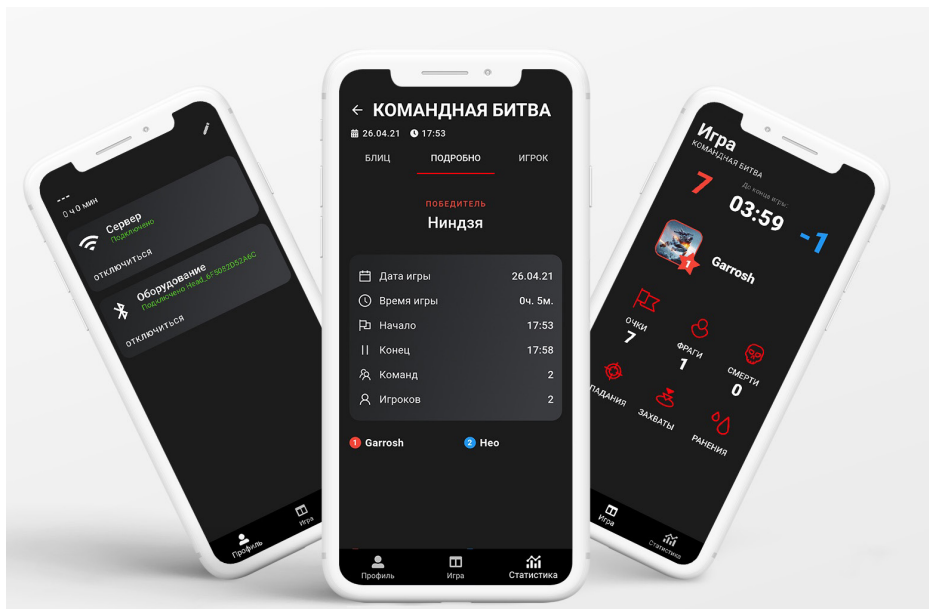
---
0 ч 0 мин

Сервер
Подключено
отключиться

Оборудование
Подключено Head_6F5052D524AC
отключиться

Профиль
Игра

← КОМАНДНАЯ БИТВА
26.04.21 17:53

БЛИЦ
ПОДРОБНО
ИГРОК

ПОБЕДИТЕЛЬ
Ниндзя

| | |
|---|---|
| Дата игры | 26.04.21 |
| Время игры | 0ч. 5м. |
| Начало | 17:53 |
| Конец | 17:58 |
| Команд | 2 |
| Игроков | 2 |

1 Garrosh
2 Нео

Профиль
Игра
Статистика

Игра
КОМАНДНАЯ БИТВА
7
До конца игры:
03:59
-1
1
Garrosh
ОЧКИ
7
ФРАГИ
1
СМЕРТИ
0
ПАДАНИЯ
ЗАХВАТЫ
РАНЕНИЯ

Игра
Статистика